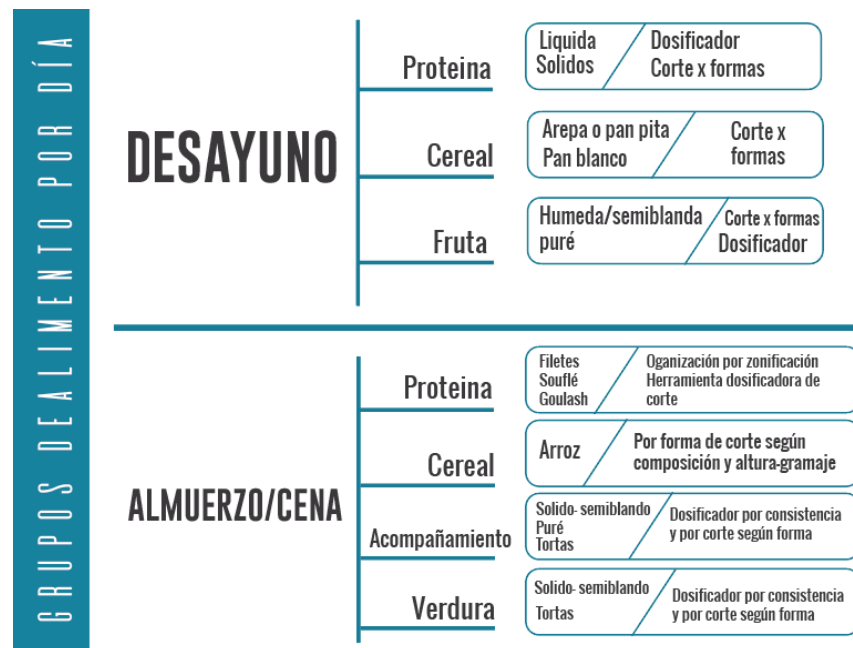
GRUPOS DEALIMENTO POR DÍA

DESAYUNO

Proteina
Liquida
Solidos
Dosificador
Corte x formas

Cereal
Arepa o pan pita
Pan blanco
Corte x formas

Fruta
Humeda/semiblanda
puré
Corte x formas
Dosificador

ALMUERZO/CENA

Proteina
Filetes
Souflé
Goulash
Oganización por zonificación
Herramienta dosificadora de corte

Cereal
Arroz
Por forma de corte según composición y altura-gramaje

Acompañamiento
Solido- semiblando
Puré
Tortas
Dosificador por consistencia y por corte según forma

Verdura
Solido- semiblando
Tortas
Dosificador por consistencia y por corte según forma